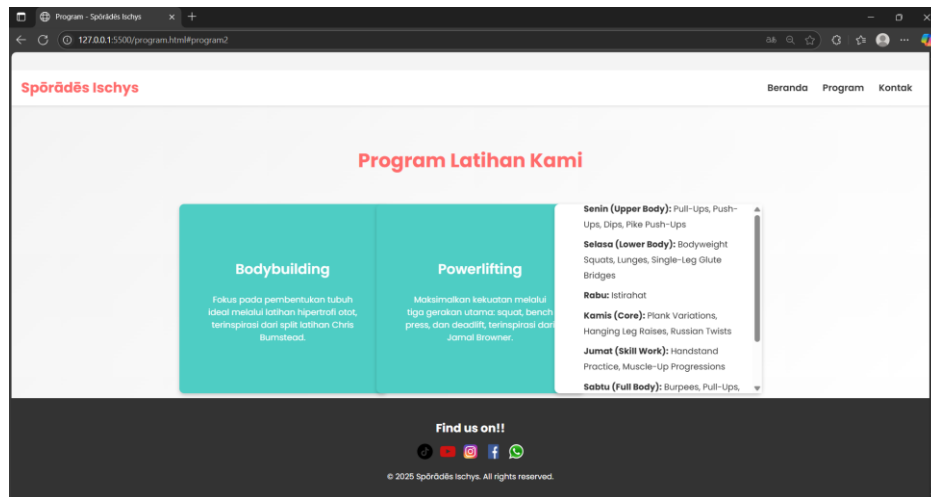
Program - Spōrādēs Ischys

127.0.0.1:5500/program.html#program2

Spōrādēs Ischys

Beranda Program Kontak

Program Latihan Kami

Bodybuilding

Fokus pada pembentukan tubuh ideal melalui latihan hipertrofi otot, terinspirasi dari split latihan Chris Bumstead.

Powerlifting

Maksimalkan kekuatan melalui tiga gerakan utama: squat, bench press, dan deadlift, terinspirasi dari Jamal Browner.

**Senin (Upper Body):** Pull-Ups, Push-Ups, Dips, Pike Push-Ups

**Selasa (Lower Body):** Bodyweight Squats, Lunges, Single-Leg Glute Bridges

**Rabu:** Istirahat

**Kamis (Core):** Plank Variations, Hanging Leg Raises, Russian Twists

**Jumat (Skill Work):** Handstand Practice, Muscle-Up Progressions

**Sabtu (Full Body):** Burpees, Pull-Ups,

Find us on!!

© 2025 Spōrādēs Ischys. All rights reserved.